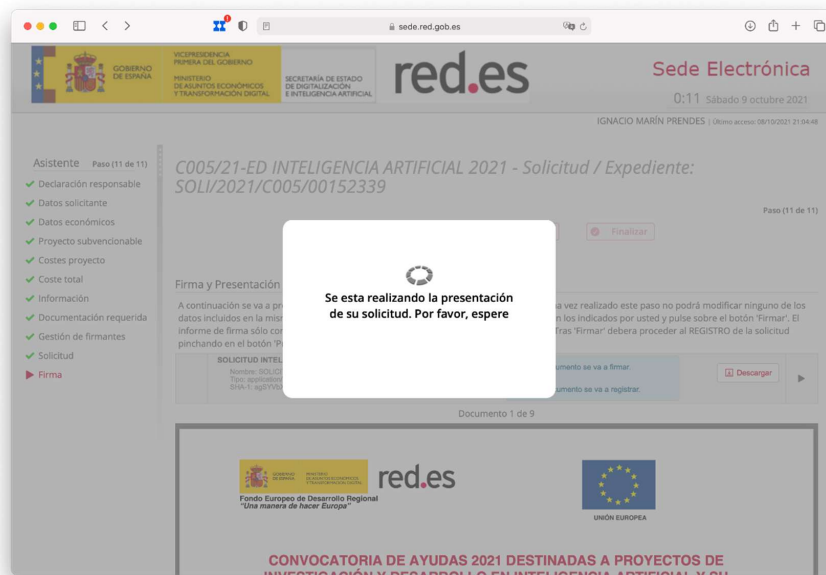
sede.red.gob.es

GOBIERNO DE ESPAÑA

VICEPRESIDENCIA PRIMERA DEL GOBIERNO

MINISTERIO DE ASUNTOS ECONÓMICOS Y TRANSFORMACIÓN DIGITAL

SECRETARÍA DE ESTADO DE DIGITALIZACIÓN E INTELIGENCIA ARTIFICIAL

red.es

Sede Electrónica

0:11 Sábado 9 octubre 2021

IGNACIO MARÍN PRENDES | Último acceso: 08/10/2021 21:04:48

Asistente Paso (11 de 11)

Declaración responsable
Datos solicitante
Datos económicos
Proyecto subvencionable
Costes proyecto
Coste total
Información
Documentación requerida
Gestión de firmantes
Solicitud
Firma

C005/21-ED INTELIGENCIA ARTIFICIAL 2021 - Solicitud / Expediente: SOLI/2021/C005/00152339

Paso (11 de 11)

Finalizar

Firma y Presentación

A continuación se va a pr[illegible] a vez realizado este paso no podrá modificar ninguno de los datos incluidos en la mis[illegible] n los indicados por usted y pulse sobre el botón 'Firmar'. El informe de firma sólo co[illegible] Tras 'Firmar' debera proceder al REGISTRO de la solicitud pinchando en el botón 'P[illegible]

SOLICITUD INTEL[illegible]
Nombre: SOLIC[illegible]
Tipo: application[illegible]
SHA-1: ag5/Yb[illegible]

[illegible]umento se va a firmar.
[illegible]umento se va a registrar.

Descargar

Se esta realizando la presentación de su solicitud. Por favor, espere

Documento 1 de 9

red.es

Fondo Europeo de Desarrollo Regional
"Una manera de hacer Europa"

UNIÓN EUROPEA

CONVOCATORIA DE AYUDAS 2021 DESTINADAS A PROYECTOS DE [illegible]